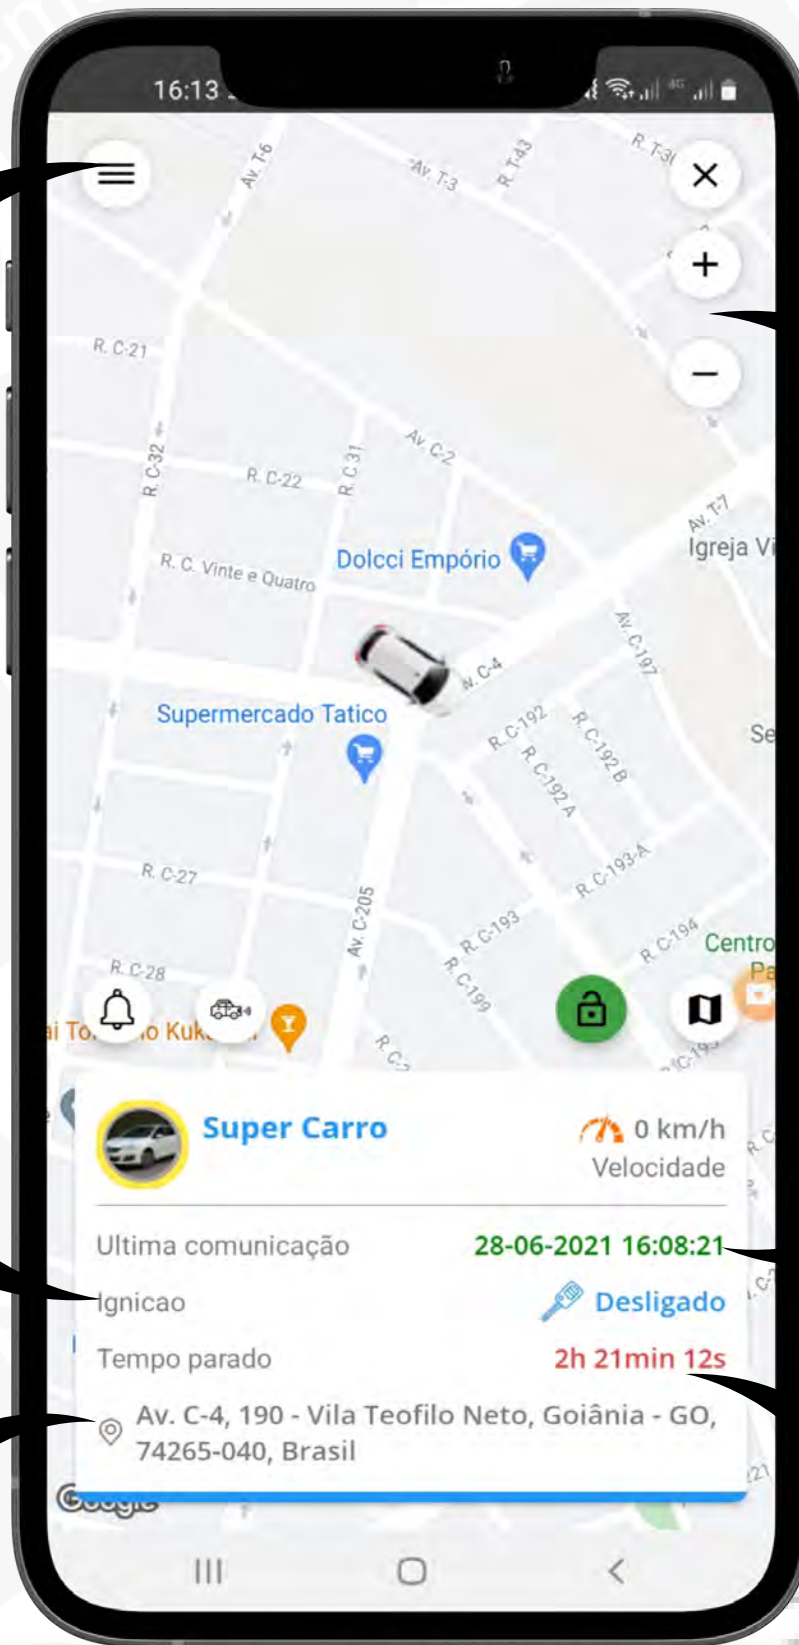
16:13

Av. T-6
Av. T-3
R. T-43
R. T-3
R. C-21
R. C-32
R. C-22
R. C-31
Av. C-2
Av. T-7
Igreja Vi
R. C. Vinte e Quatro
Dolcci Empório
Av. C-197
Av. C-4
Supermercado Tatico
R. C-192
R. C-192 B
R. C-192 A
Se
R. C-27
R. C-193-A
Av. C-205
R. C-193
R. C-194
Centro
R. C-28
R. C-199
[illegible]

Super Carro
0 km/h
Velocidade
Ultima comunicação 28-06-2021 16:08:21
Ignicao Desligado
Tempo parado 2h 21min 12s
Av. C-4, 190 - Vila Teofilo Neto, Goiânia - GO, 74265-040, Brasil
Google